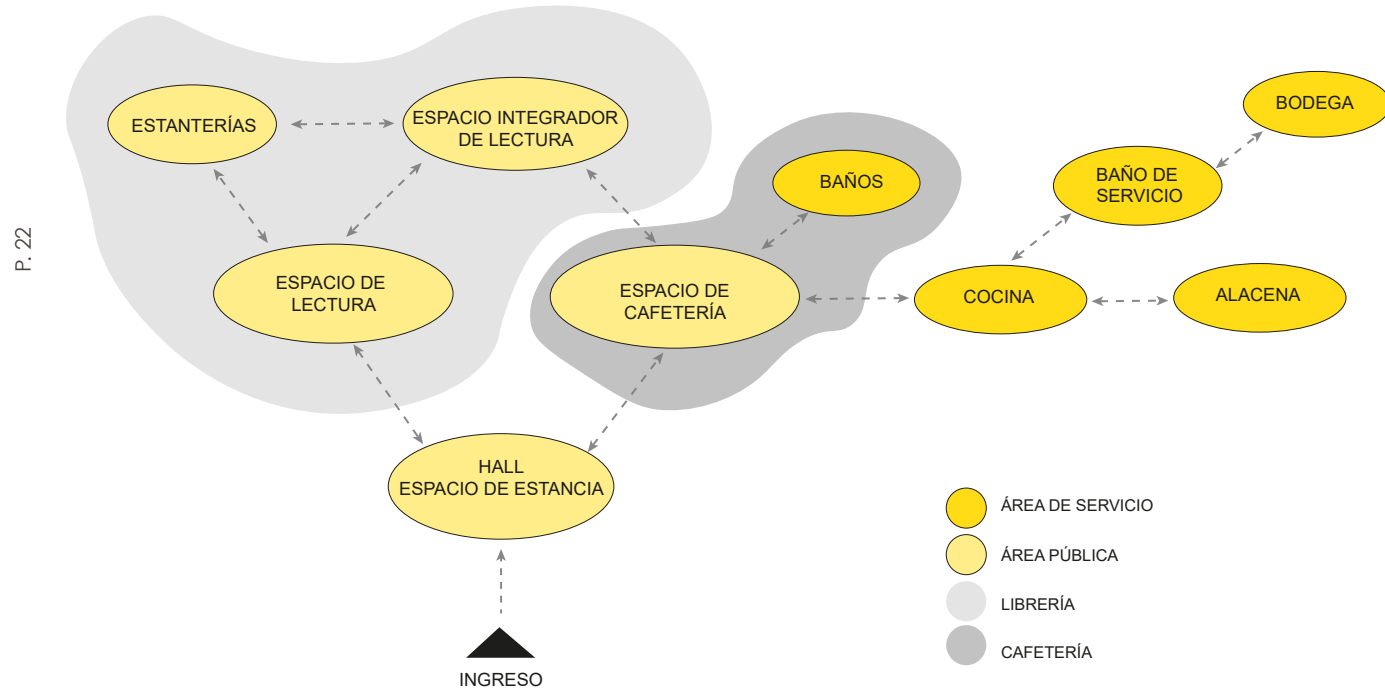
P. 22

ESTANTERÍAS

ESPACIO INTEGRADOR DE LECTURA

ESPACIO DE LECTURA

BAÑOS

ESPACIO DE CAFETERÍA

BODEGA

BAÑO DE SERVICIO

COCINA

ALACENA

HALL
ESPACIO DE ESTANCIA

INGRESO

ÁREA DE SERVICIO

ÁREA PÚBLICA

LIBRERÍA

CAFETERÍA